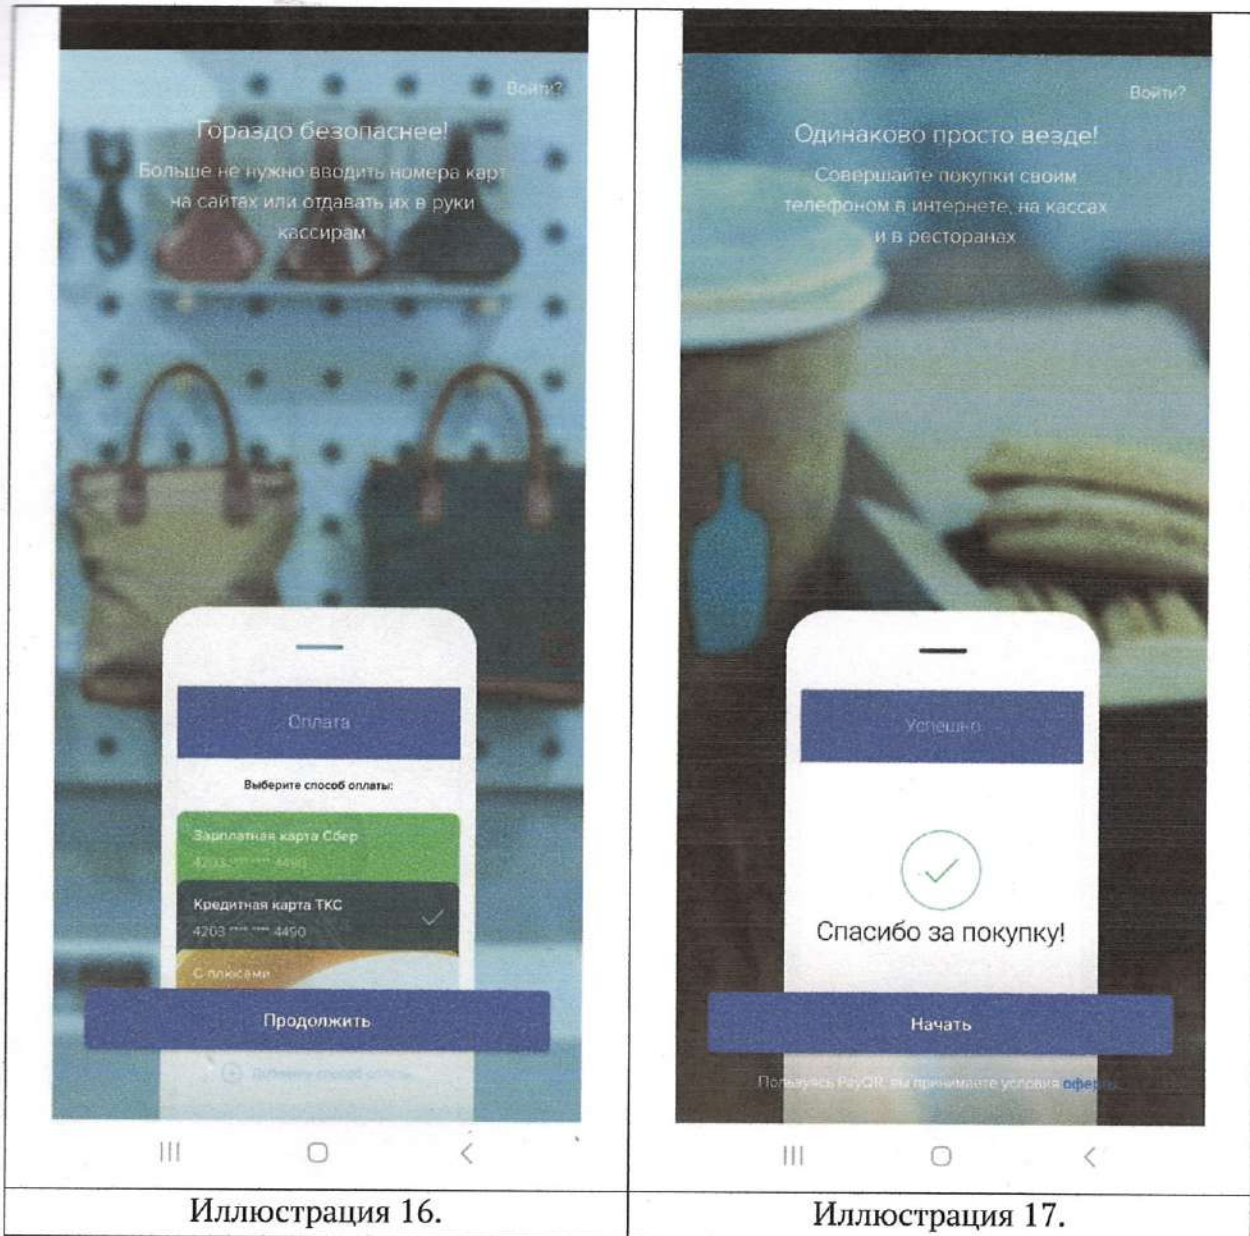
Войти?

Гораздо безопаснее!

Больше не нужно вводить номера карт на сайтах или отдавать их в руки кассирам

Оплата

Выберите способ оплаты:

Зарплатная карта Сбер

4203 **** **** 4490

Кредитная карта ТКС

4203 **** **** 4490

С плюсами

Продолжить

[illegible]

Войти?

Одинаково просто везде!

Совершайте покупки своим телефоном в интернете, на кассах и в ресторанах

Успешно

Спасибо за покупку!

Начать

Пользуясь PayQR, вы принимаете условия оферты

Иллюстрация 16.

Иллюстрация 17.